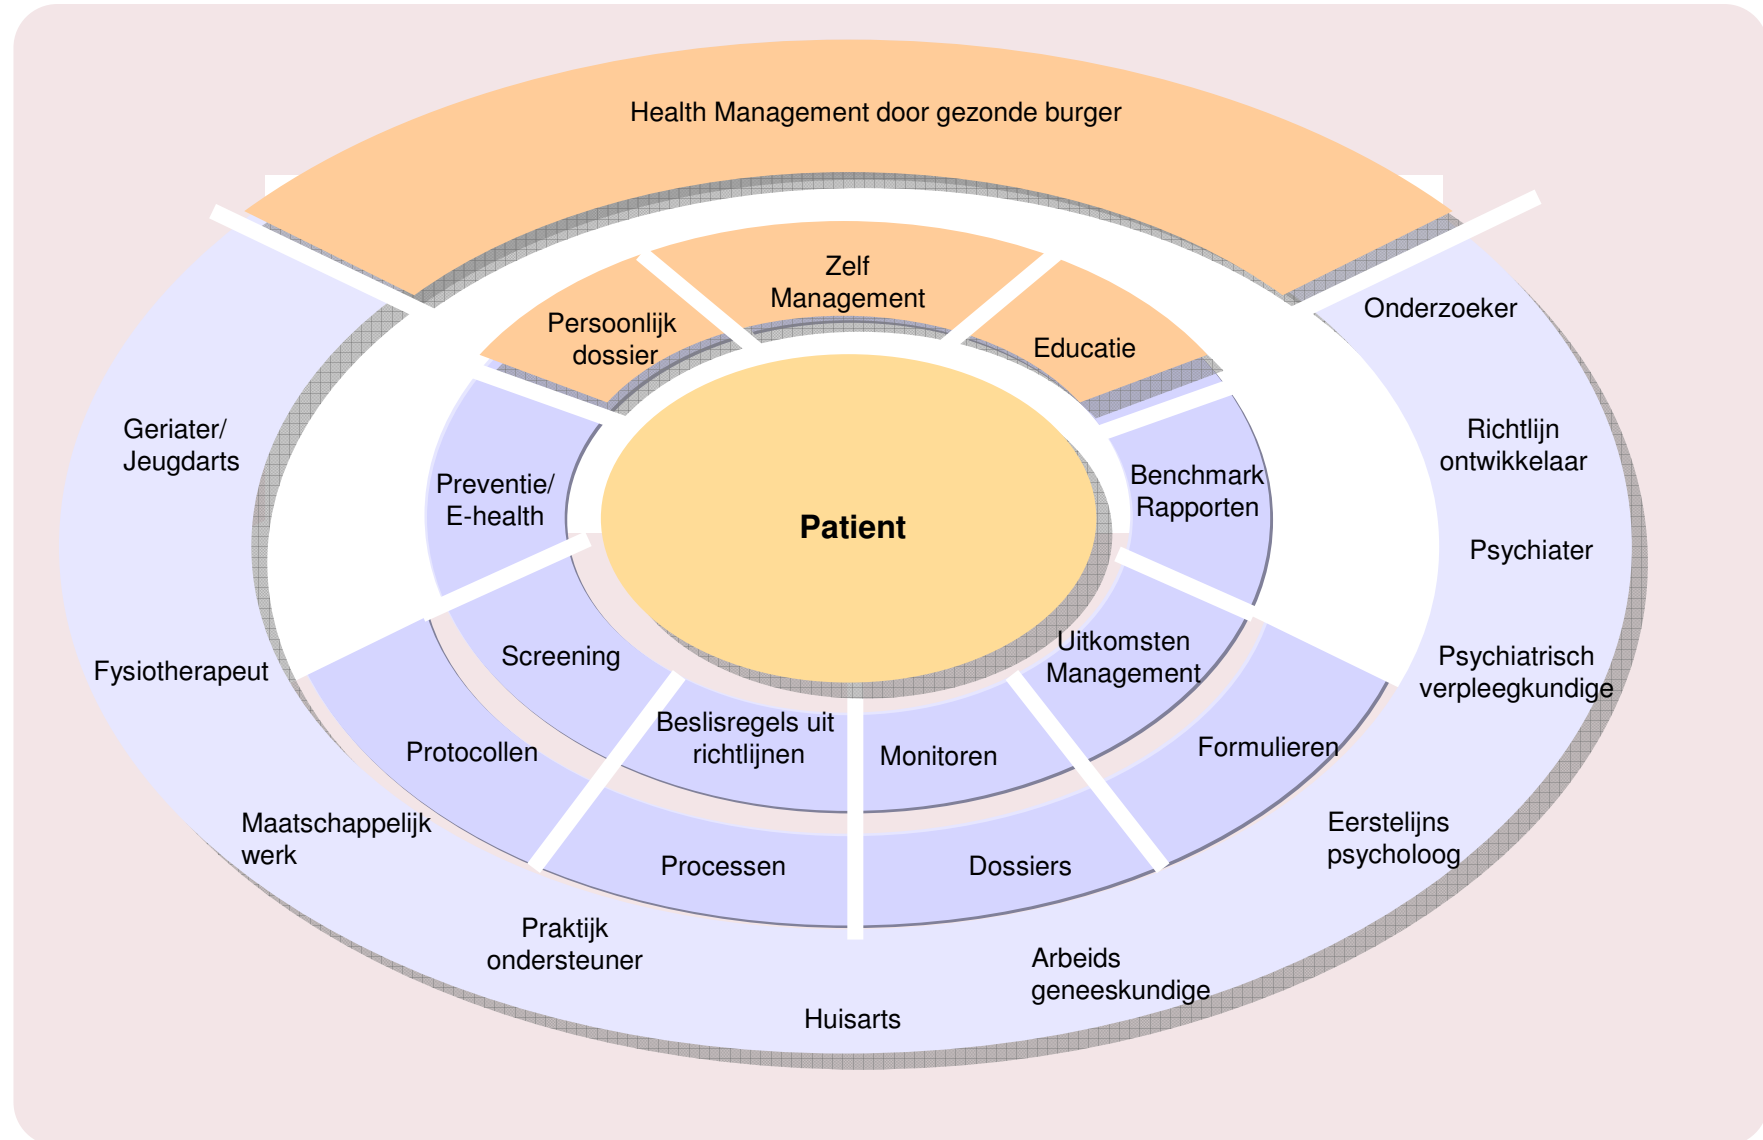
Health Management door gezonde burger

Zelf Management

Persoonlijk dossier

Educatie

Onderzoeker

Geriater/ Jeugdarts

Richtlijn ontwikkelaar

Preventie/ E-health

Patient

Benchmark Rapporten

Psychiater

Screening

Uitkomsten Management

Psychiatrisch verpleegkundige

Fysiotherapeut

Beslisregels uit richtlijnen

Monitoren

Protocollen

Formulieren

Maatschappelijk werk

Processen

Dossiers

Eerstelijns psycholoog

Praktijk ondersteuner

Arbeids geneeskundige

Huisarts